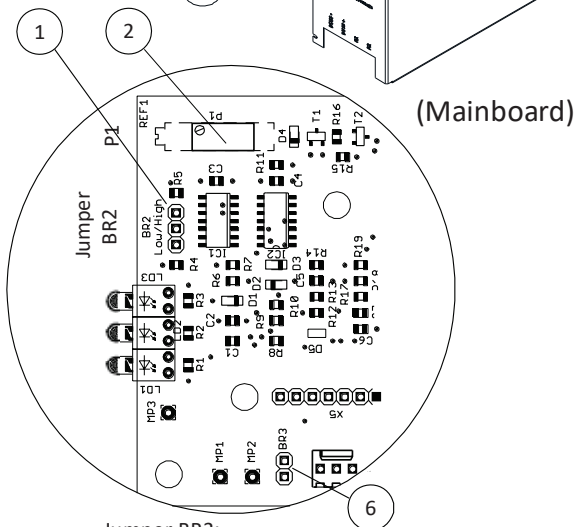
1
2
(Mainboard)
P1
Jumper BR2
REF1
P1
D4
T1
R16
T2
R15
R5
C3
R11
C4
BR2 Low/High
IC1
IC2
R4
R6
R7
D3
R14
R19
LD3
R3
D1
D2
C5
R13
R17
C2
R2
R9
R10
R12
LD2
R1
C1
R8
D5
C6
LD1
MP3
X5
MP1
MP2
BR3
6
Jumper BR3: